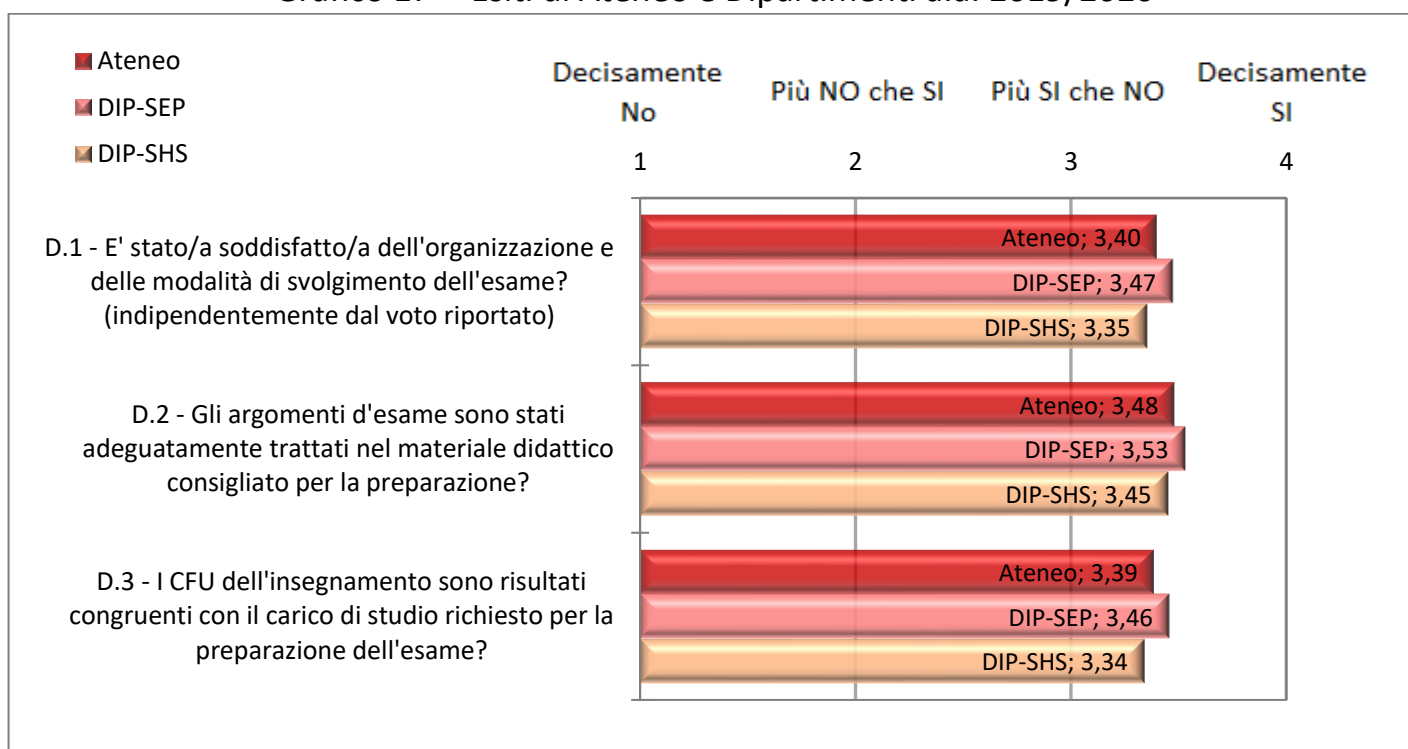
Grafico 1. – Esiti di Ateneo e Dipartimenti a.a. 2015/2016

Ateneo
DIP-SEP
DIP-SHS

Decisamente No
Più NO che SI
Più SI che NO
Decisamente SI

1
2
3
4

D.1 - E' stato/a soddisfatto/a dell'organizzazione e delle modalità di svolgimento dell'esame? (indipendentemente dal voto riportato)

Ateneo; 3,40
DIP-SEP; 3,47
DIP-SHS; 3,35

D.2 - Gli argomenti d'esame sono stati adeguatamente trattati nel materiale didattico consigliato per la preparazione?

Ateneo; 3,48
DIP-SEP; 3,53
DIP-SHS; 3,45

D.3 - I CFU dell'insegnamento sono risultati congruenti con il carico di studio richiesto per la preparazione dell'esame?

Ateneo; 3,39
DIP-SEP; 3,46
DIP-SHS; 3,34